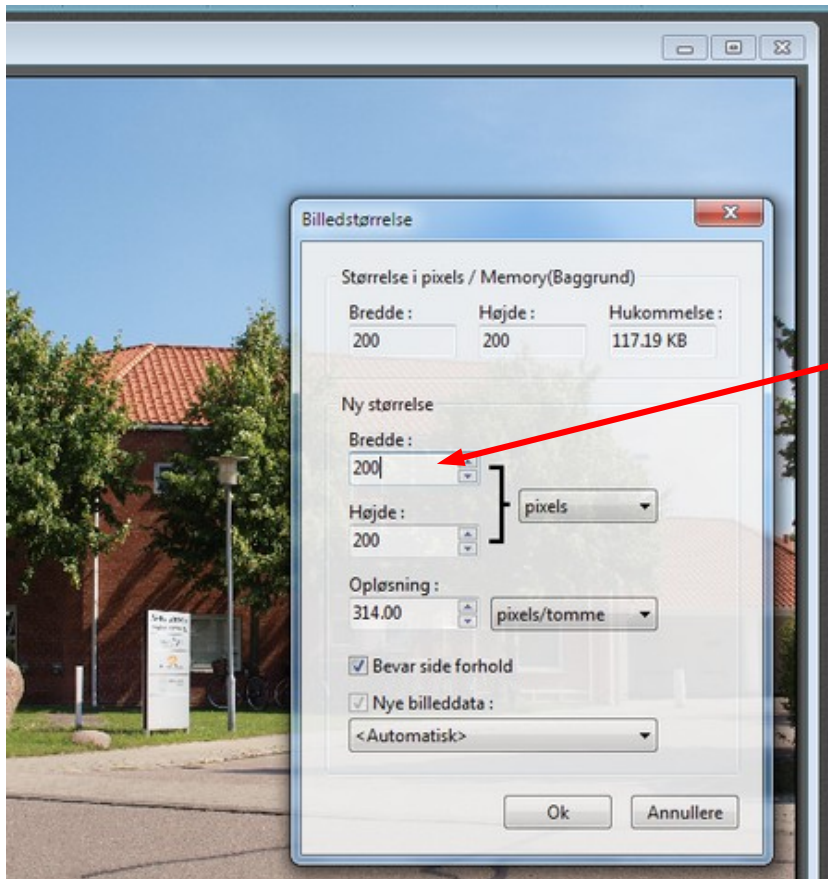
Billedstørrelse

Størrelse i pixels / Memory(Baggrund)

Bredde :
200

Højde :
200

Hukommelse :
117.19 KB

Ny størrelse

Bredde :
200

Højde :
200

pixels

Opløsning :
314.00

pixels/tomme

Bevar side forhold

Nye billeddata :

<Automatisk>

Ok

Annullere